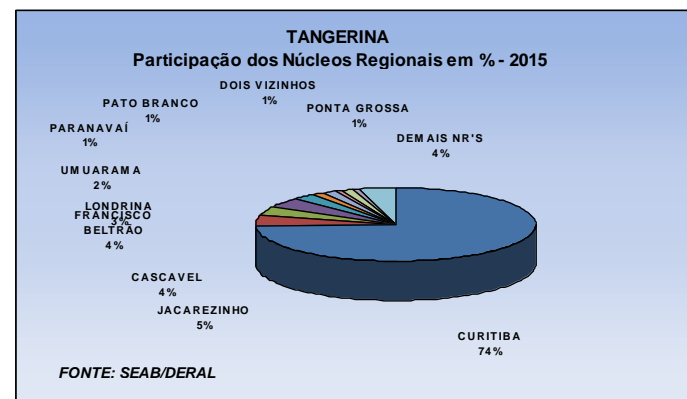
TANGERINA
Participação dos Núcleos Regionais em % - 2015

DOIS VIZINHOS
1%

PATO BRANCO
1%

PONTA GROSSA
1%

PARANAVAÍ
1%

DEMAIS NR'S
4%

UMUARAMA
2%

LONDRINA
3%

FRANCISCO BELTRÃO
4%

CASCAVEL
4%

JACAREZINHO
5%

CURITIBA
74%

FONTE: SEAB/DERAL